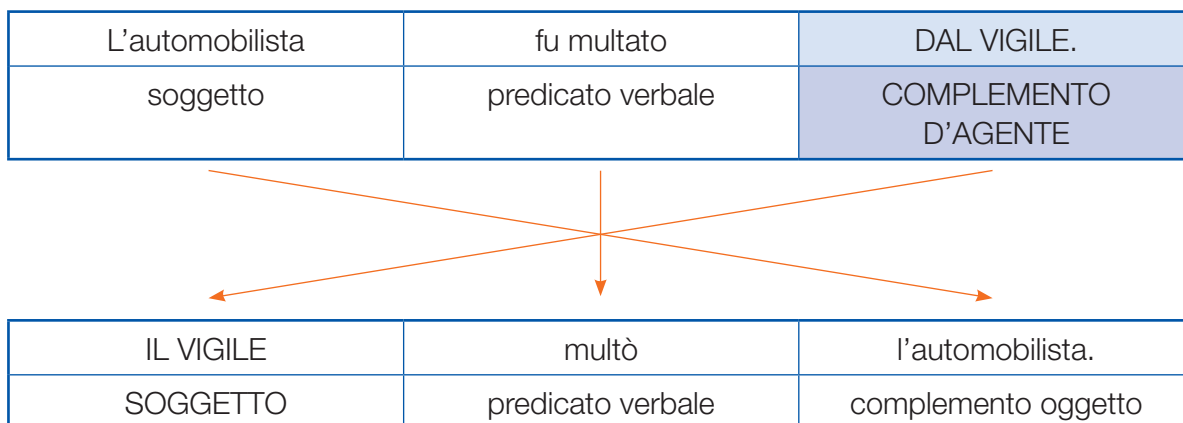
| L’automobilista | fu multato | DAL VIGILE. |
|---|---|---|
| soggetto | predicato verbale | COMPLEMENTO D’AGENTE |

| IL VIGILE | multò | l’automobilista. |
|---|---|---|
| SOGGETTO | predicato verbale | complemento oggetto |